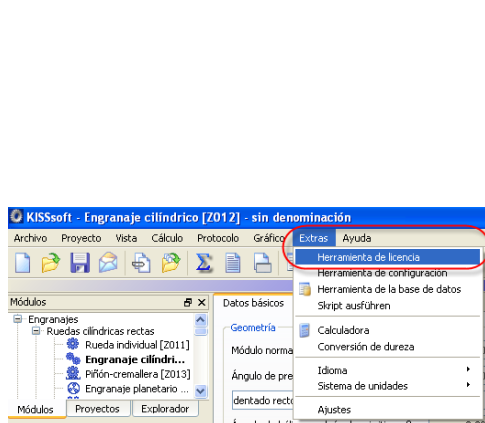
KISSsoft - Engranaje cilíndrico [Z012] - sin denominación

Archivo Proyecto Vista Cálculo Protocolo Gráfico Extras Ayuda

Módulos

Engranajes
Ruedas cilíndricas rectas
Rueda individual [Z011]
Engranaje cilíndri...
Piñón-cremallera [Z013]
Engranaje planetario ...

Módulos Proyectos Explorador

Datos básicos

Geometría

Módulo norma

Ángulo de pre

dentado recto

Herramienta de licencia
Herramienta de configuración
Herramienta de la base de datos
Skript ausführen
Calculadora
Conversión de dureza
Idioma
Sistema de unidades
Ajustes